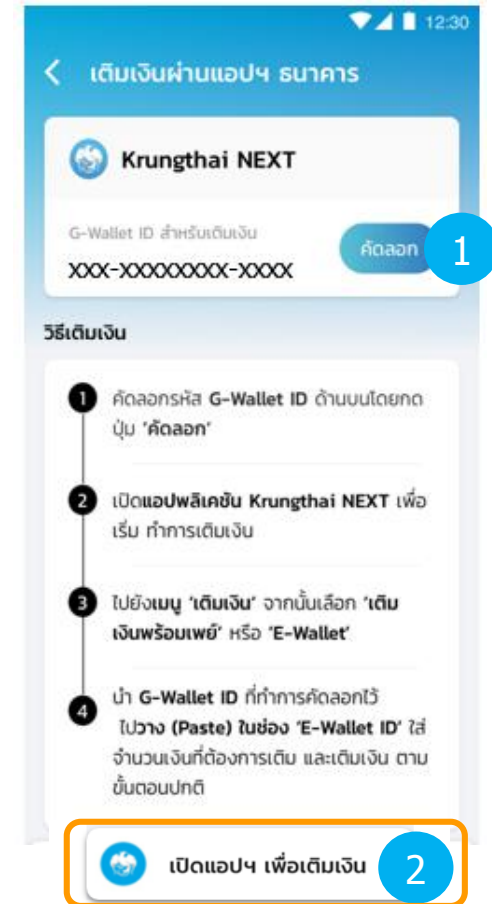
12:30

เติมเงินผ่านแอปฯ ธนาคาร

Krungthai NEXT

G-Wallet ID สำหรับเติมเงิน

XXX-XXXXXXXX-XXXX

คัดลอก

1

วิธีเติมเงิน

1 คัดลอกรหัส G-Wallet ID ด้านบนโดยกดปุ่ม 'คัดลอก'

2 เปิดแอปพลิเคชัน Krungthai NEXT เพื่อเริ่ม ทำการเติมเงิน

3 ไปยังเมนู 'เติมเงิน' จากนั้นเลือก 'เติมเงินพร้อมเพย์' หรือ 'E-Wallet'

4 นำ G-Wallet ID ที่ทำการคัดลอกไว้ ไปวาง (Paste) ในช่อง 'E-Wallet ID' ใส่จำนวนเงินที่ต้องการเติม และเติมเงิน ตามขั้นตอนปกติ

เปิดแอปฯ เพื่อเติมเงิน

2